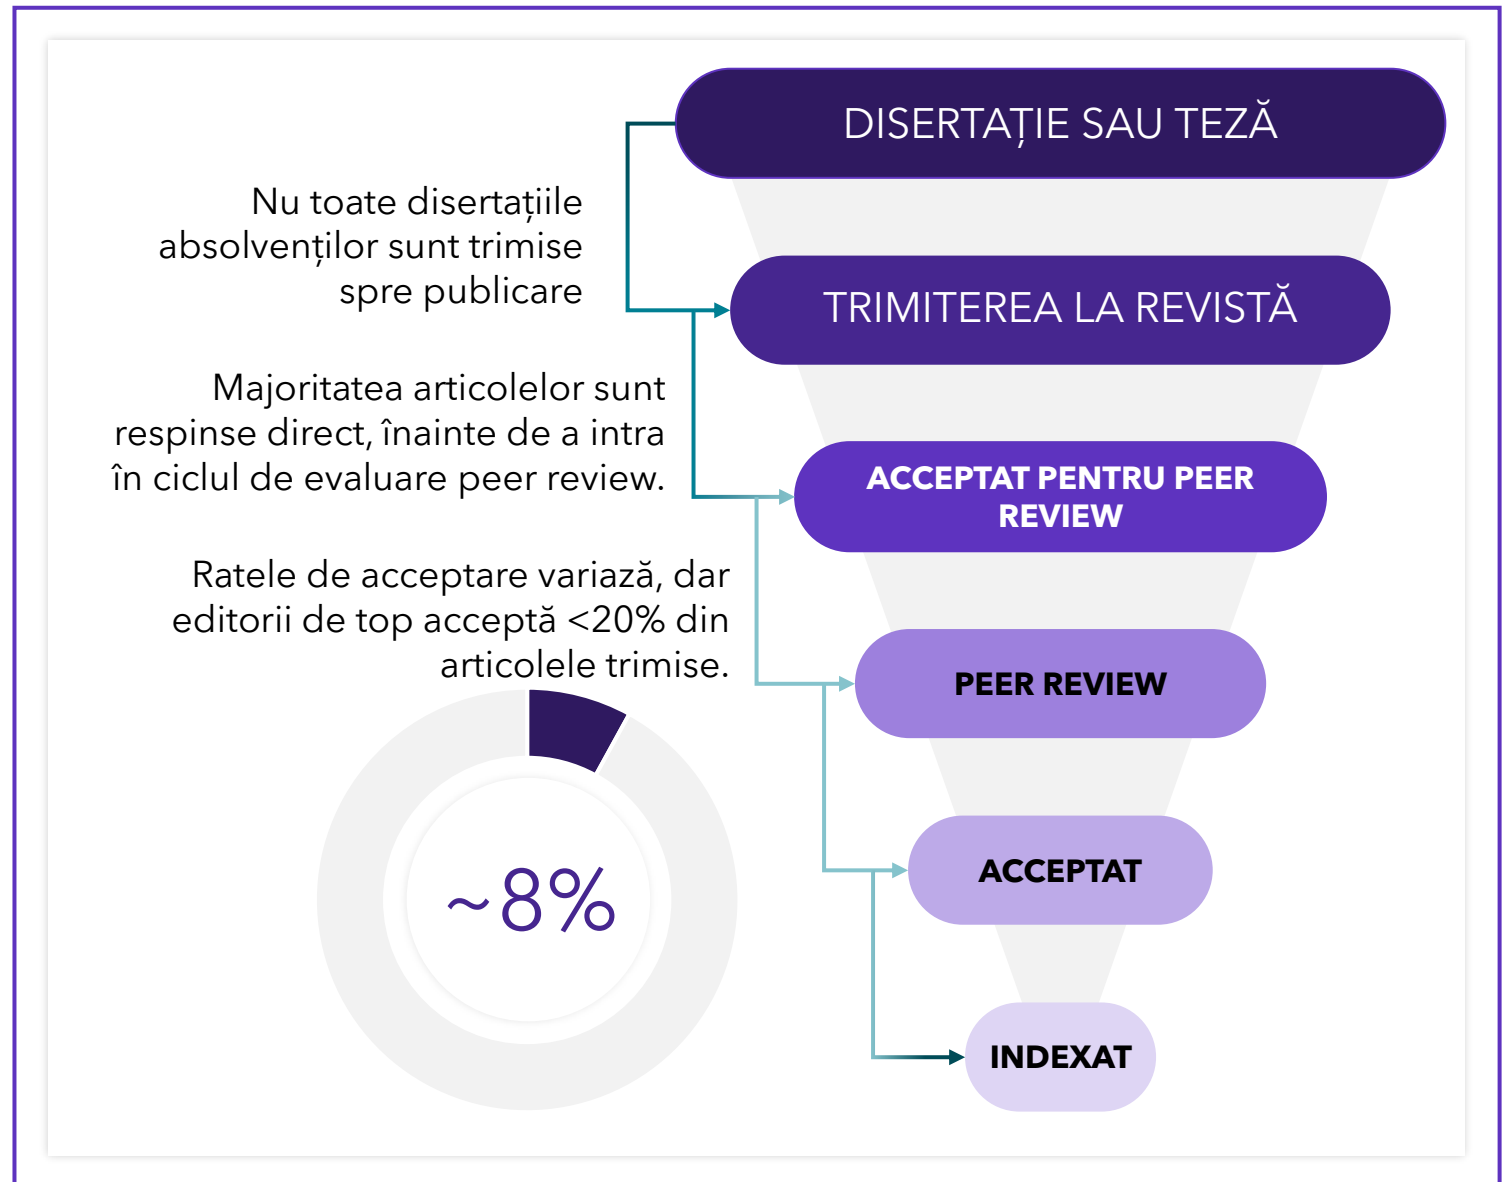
DISERTAȚIE SAU TEZĂ

Nu toate disertațiile absolvenților sunt trimise spre publicare

TRIMITEREA LA REVISTĂ

Majoritatea articolelor sunt respinse direct, înainte de a intra în ciclul de evaluare peer review.

ACCEPTAT PENTRU PEER REVIEW

Ratele de acceptare variază, dar editorii de top acceptă <20% din articolele trimise.

PEER REVIEW

~8%

ACCEPTAT

INDEXAT